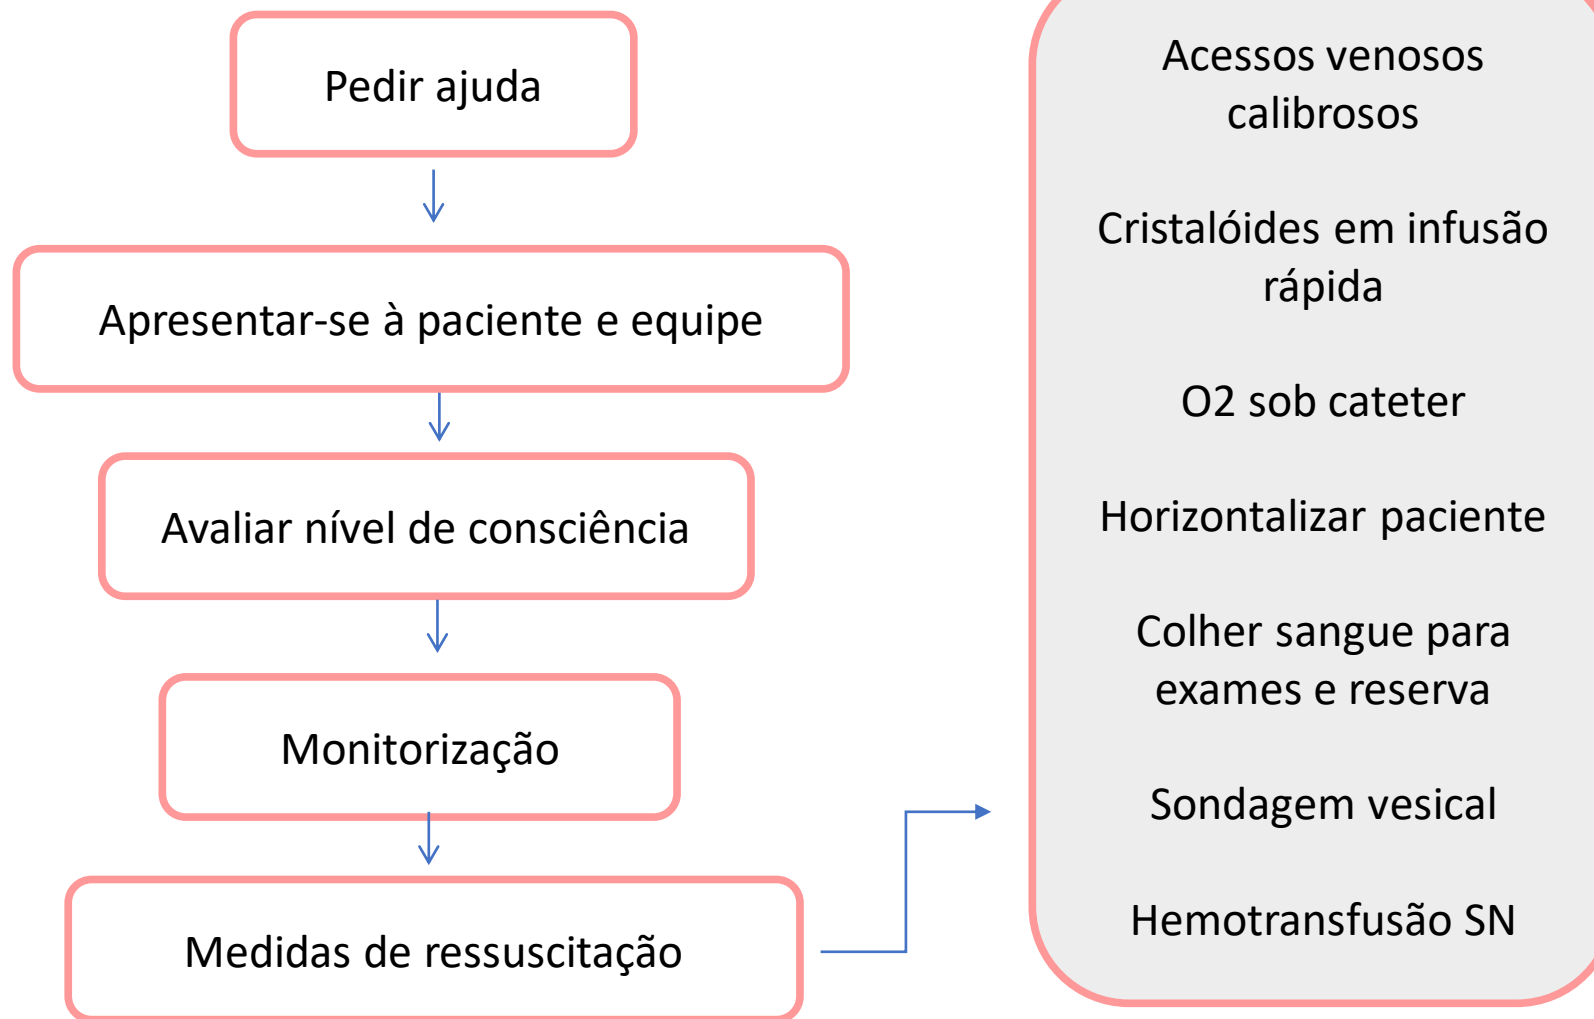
Pedir ajuda

Apresentar-se à paciente e equipe

Avaliar nível de consciência

Monitorização

Medidas de ressuscitação

Acessos venosos calibrosos

Cristalóides em infusão rápida

O2 sob cateter

Horizontalizar paciente

Colher sangue para exames e reserva

Sondagem vesical

Hemotransfusão SN